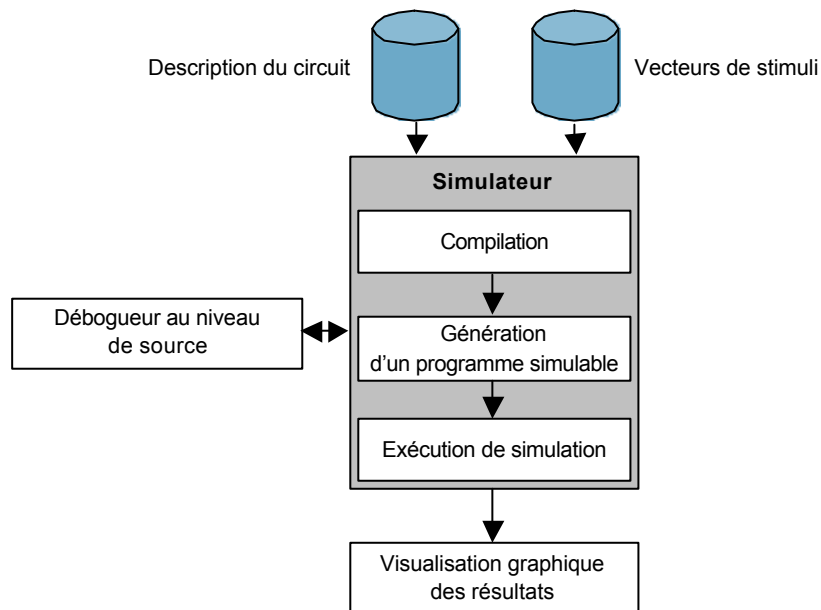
Description du circuit

Vecteurs de stimuli

Simulateur

Compilation

Génération d'un programme simulable

Exécution de simulation

Débogueur au niveau de source

Visualisation graphique des résultats